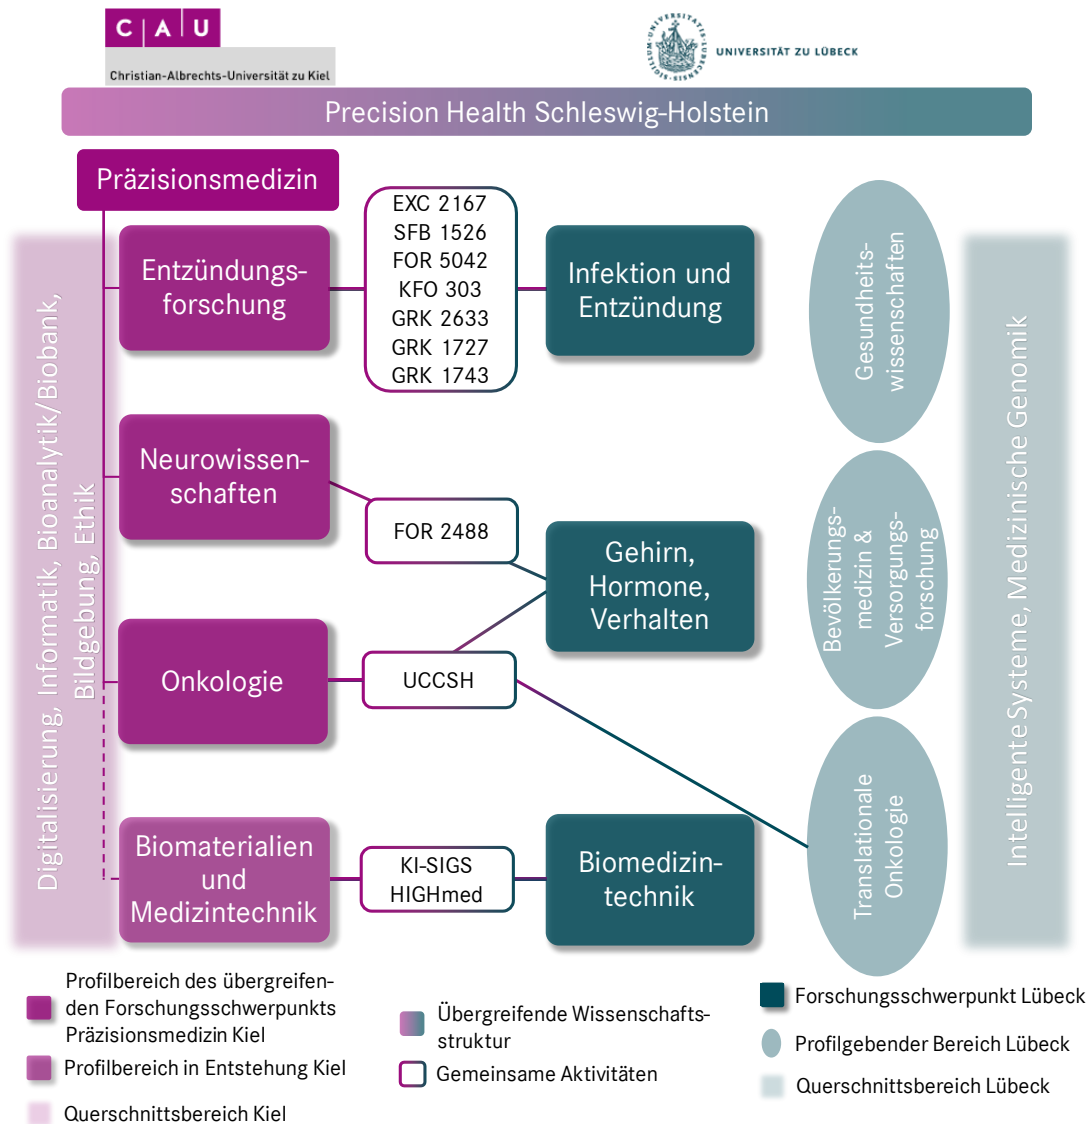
C | A | U
Christian-Albrechts-Universität zu Kiel

UNIVERSITÄT ZU LÜBECK

Precision Health Schleswig-Holstein

Präzisionsmedizin

Digitalisierung, Informatik, Bioanalytik/Biobank, Bildgebung, Ethik

Entzündungsforschung

EXC 2167
SFB 1526
FOR 5042
KFO 303
GRK 2633
GRK 1727
GRK 1743

Infektion und Entzündung

Neurowissenschaften

FOR 2488

Gehirn, Hormone, Verhalten

Onkologie

UCCSH

Biomaterialien und Medizintechnik

KI-SIGS
HIGHmed

Biomedizintechnik

Gesundheitswissenschaften

Bevölkerungsmedizin & Versorgungsforschung

Translationale Onkologie

Intelligente Systeme, Medizinische Genomik

Profilbereich des übergreifenden Forschungsschwerpunkts Präzisionsmedizin Kiel

Profilbereich in Entstehung Kiel

Querschnittsbereich Kiel

Übergreifende Wissenschaftsstruktur

Gemeinsame Aktivitäten

Forschungsschwerpunkt Lübeck

Profilgebender Bereich Lübeck

Querschnittsbereich Lübeck